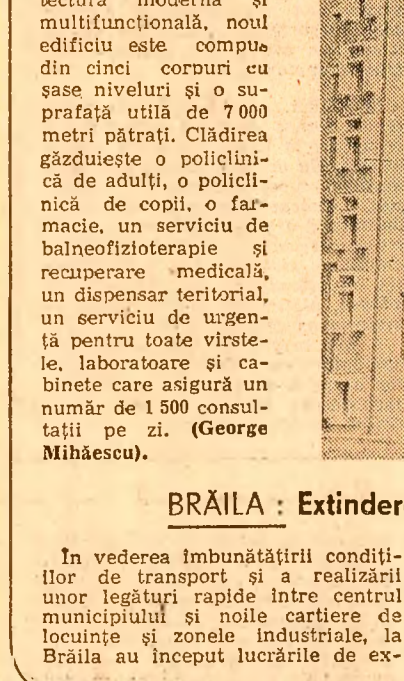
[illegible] modernă și multifuncțională, noul edificiu este compus din cinci corpuri cu șase niveluri și o suprafață utilă de 7 000 metri pătrați. Clădirea găzduiește o policlinică de adulți, o policlinică de copii, o farmacie, un serviciu de balneofizioterapie și recuperare medicală, un dispensar teritorial, un serviciu de urgență pentru toate virstele, laboratoare și cabinete care asigură un număr de 1 500 consultații pe zi. (George Mihăescu).

BRĂILA : Extinder

În vederea îmbunătățirii condițiilor de transport și a realizării unor legături rapide între centrul municipiului și noile cartiere de locuințe și zonele industriale, la Brăila au început lucrările de ex-